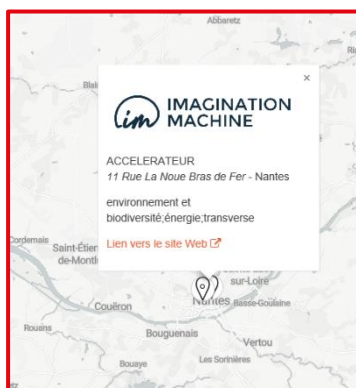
Abbaretz

Ri

Blai

×

im IMAGINATION MACHINE

ACCELERATEUR

*11 Rue La Noue Bras de Fer* - Nantes

environnement et biodiversité;énergie;transverse

Lien vers le site Web

Cordemais

Saint-Étien de-Montl

sur-Loire

Couëron

Nantes

Basse-Goulaine

Rouans

Bouguenais

Vertou

Bouaye

Les Sorinières